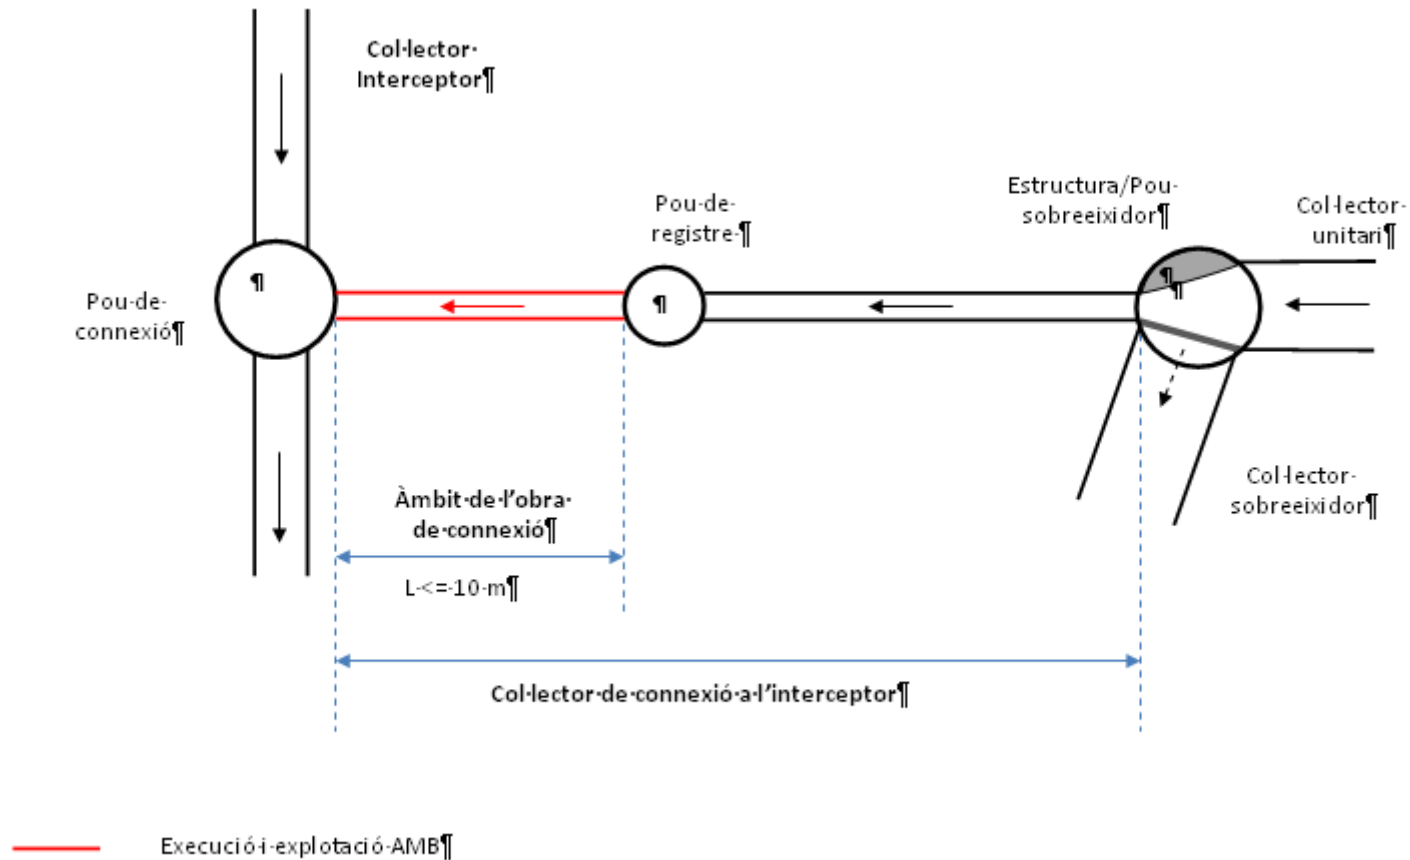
Col·lector·Interceptor¶

Pou·de·connexió¶

¶

Pou·de·registre·¶

¶

Estructura/Pou·sobreeixidor¶

Col·lector·unitari¶

¶

Col·lector·sobreeixidor¶

Àmbit·de·l'obra·de·connexió¶

L·<=·10·m¶

Col·lector·de·connexió·a·l'interceptor¶

Execució·i·explotació·AMB¶